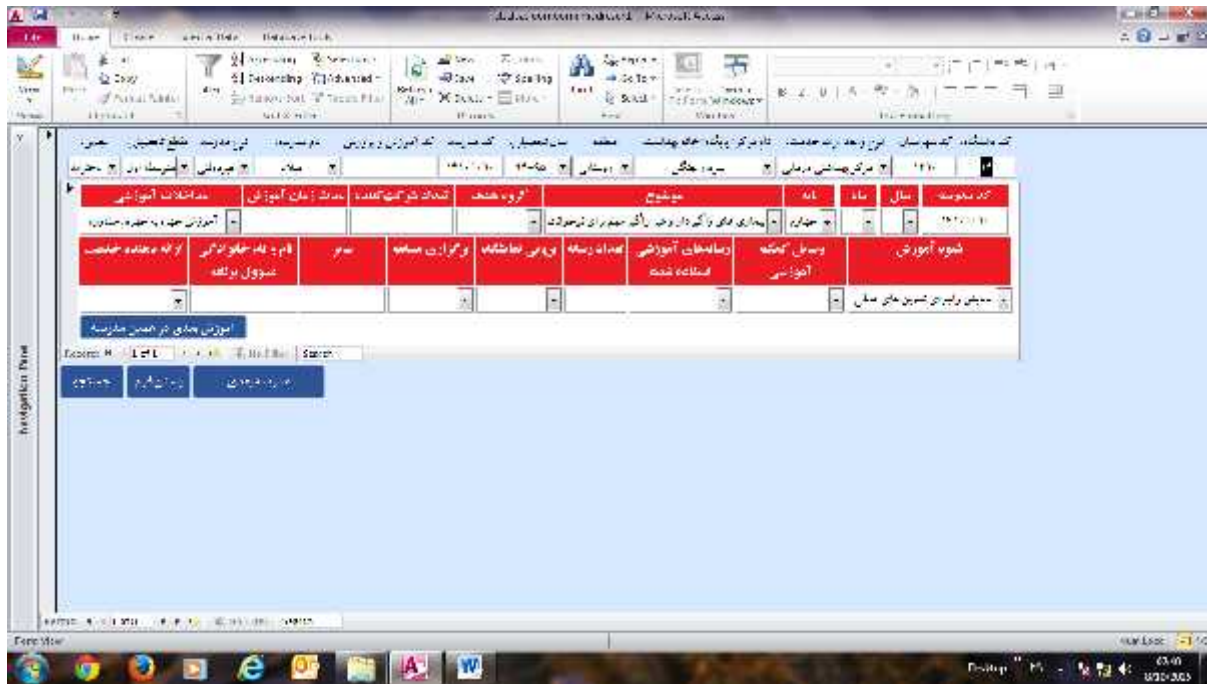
File Home Create External Data Database Tools

View Paste Copy Format Painter Filter Ascending Descending Remove Sort Selection Advanced Toggle Filter Refresh All New Save Delete Totals Spelling More Find Replace Go To Select Size to Fit Form Switch Windows

Views Clipboard Sort & Filter Records Find Window Text Formatting

Navigation Pane

کد دانشکده کد شهرستان نوع واحد ارائه خدمت نام مرکز بهداشت سال تحصیلی کد مدرسه کد آموزش و پرورش نام مدرسه نوع مدرسه مقطع تحصیلی جنسیت

مرکز بهداشتی درمانی روستایی دخترانه متوسطه اول

| کد مدرسه | سال | ماه | موضوع | گروه هدف | تعداد شرکت کننده | مدت زمان آموزش | مداخلات آموزشی |
|---|---|---|---|---|---|---|---|
| | | مهر | بیماری های واگیر دار و غیر واگیر مهم برای نوجوانان | | | | آموزش چهره به چهره |

| شیوه آموزش | وسایل کمک آموزشی | رسانه های آموزشی استفاده شده | تعداد رسانه | ارزیابی نمایشگاه | برگزاری مسابقه | سایر | نام و نام خانوادگی مسئول برنامه | ارائه دهنده خدمت |
|---|---|---|---|---|---|---|---|---|
| سخنرانی و ایفای نقش های عملی | | | | | | | | |

آموزش بعدی در همین مدرسه

Record: 1 of 1 No Filter Search

مدرسه جدید ثبت موارد جستجو

Form View Num Lock